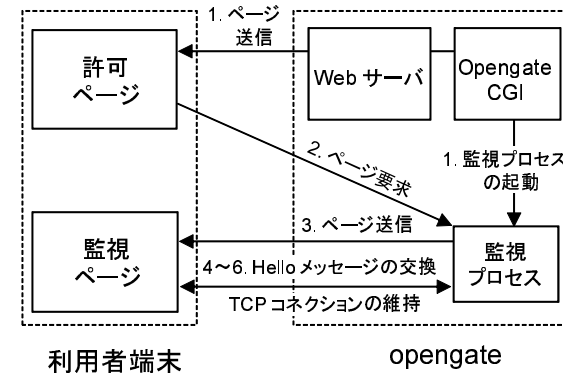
1. ページ
送信

許可
ページ

Web サーバ

Opengate
CGI

2. ページ要求

1. 監視プロセス
の起動

3. ページ送信

監視
ページ

監視
プロセス

4～6. Hello メッセージの交換

TCP コネクションの維持

利用者端末

opengate